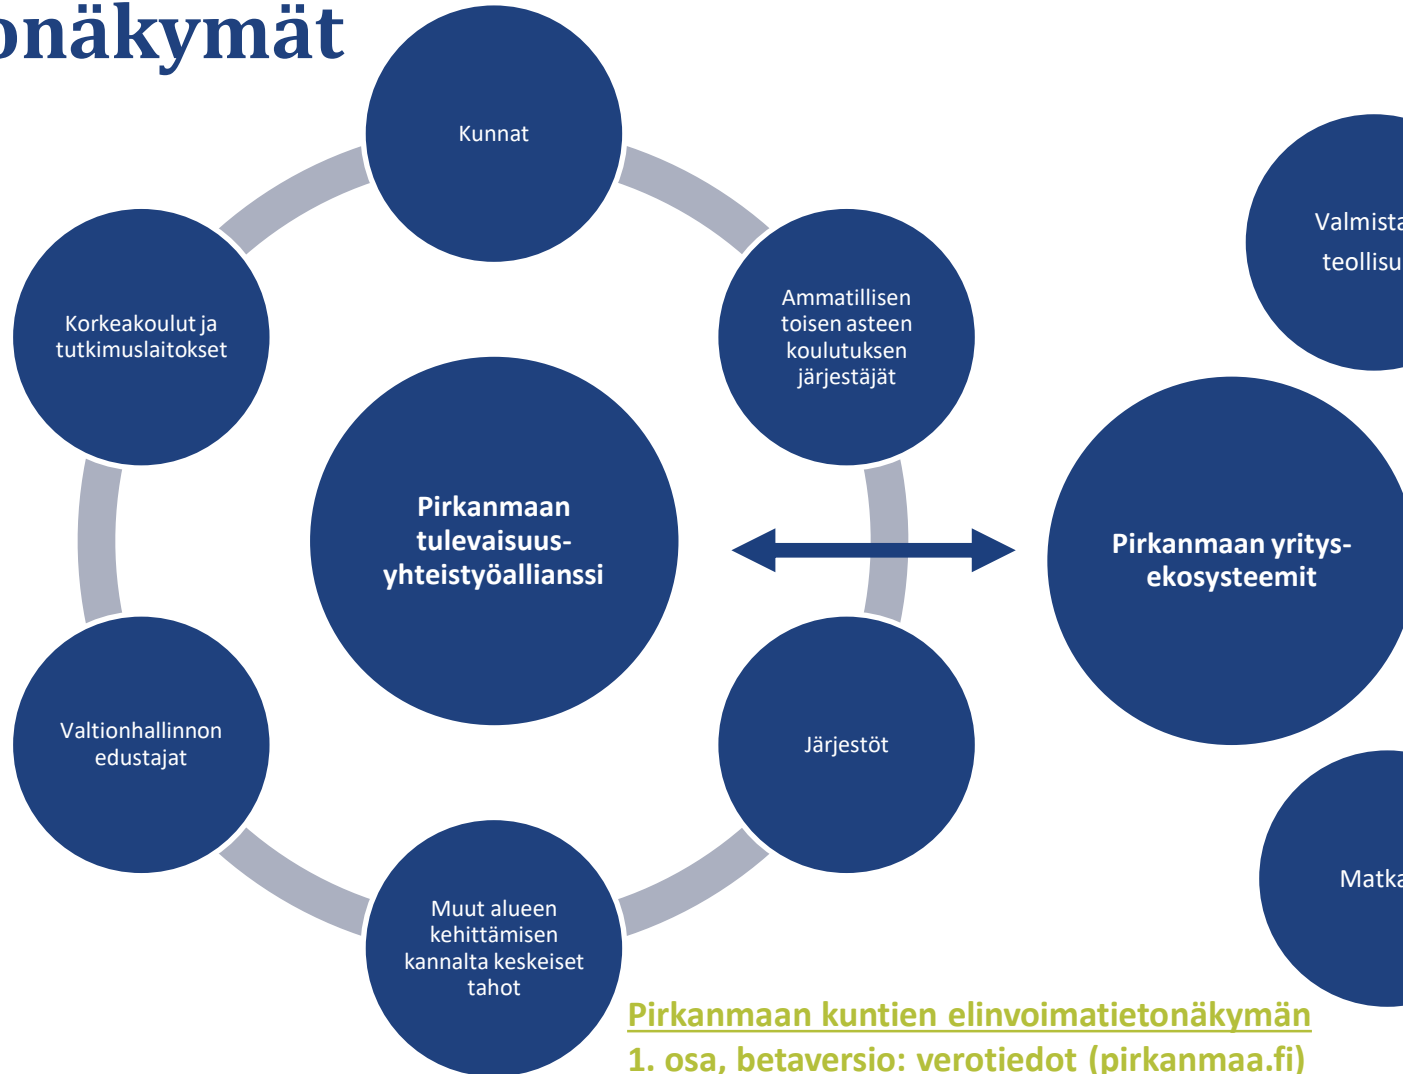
onäkymät

Kunnat

Korkeakoulut ja tutkimuslaitokset

Ammatillisen toisen asteen koulutuksen järjestäjät

Pirkanmaan tulevaisuusyhteistyöallianssi

Pirkanmaan yritys-ekosysteemit

Valmista

teollisu

Valtionhallinnon edustajat

Järjestöt

Muut alueen kehittämisen kannalta keskeiset tahot

Matka

Pirkanmaan kuntien elinvoimatietonäkymän 1. osa, betaversio: verotiedot (pirkanmaa.fi)